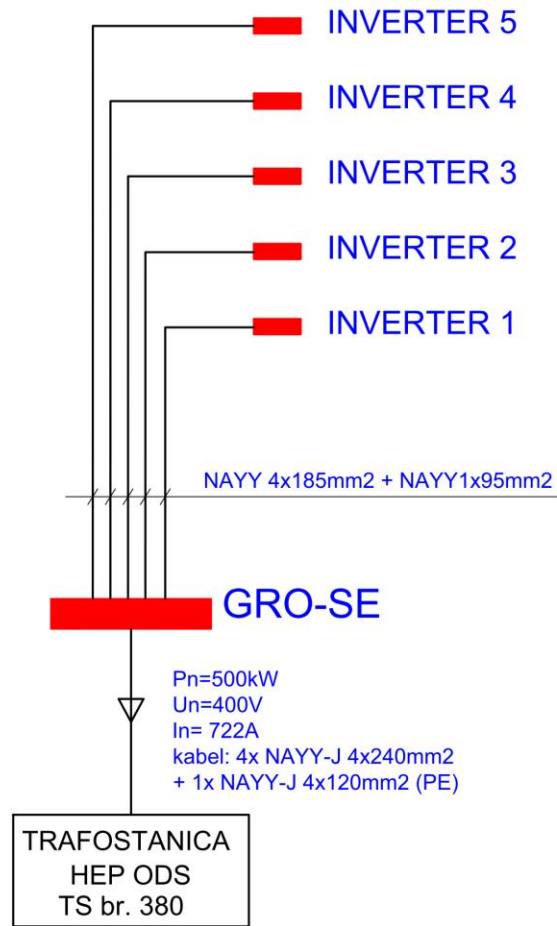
INVERTER 5

INVERTER 4

INVERTER 3

INVERTER 2

INVERTER 1

NAYY 4x185mm2 + NAYY1x95mm2

GRO-SE

Pn=500kW
Un=400V
In= 722A
kabel: 4x NAYY-J 4x240mm2
+ 1x NAYY-J 4x120mm2 (PE)

TRAFOSTANICA
HEP ODS
TS br. 380